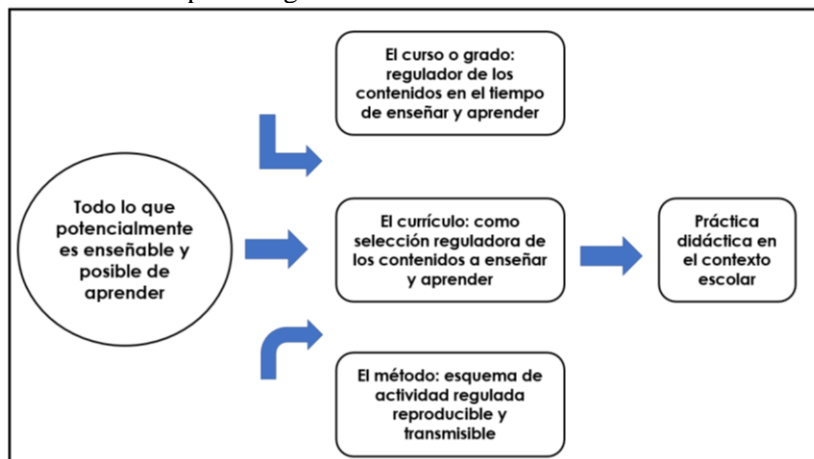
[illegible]

Todo lo que potencialmente es enseñable y posible de aprender

El curso o grado: regulador de los contenidos en el tiempo de enseñar y aprender

El currículo: como selección reguladora de los contenidos a enseñar y aprender

El método: esquema de actividad regulada reproducible y transmisible

Práctica didáctica en el contexto escolar